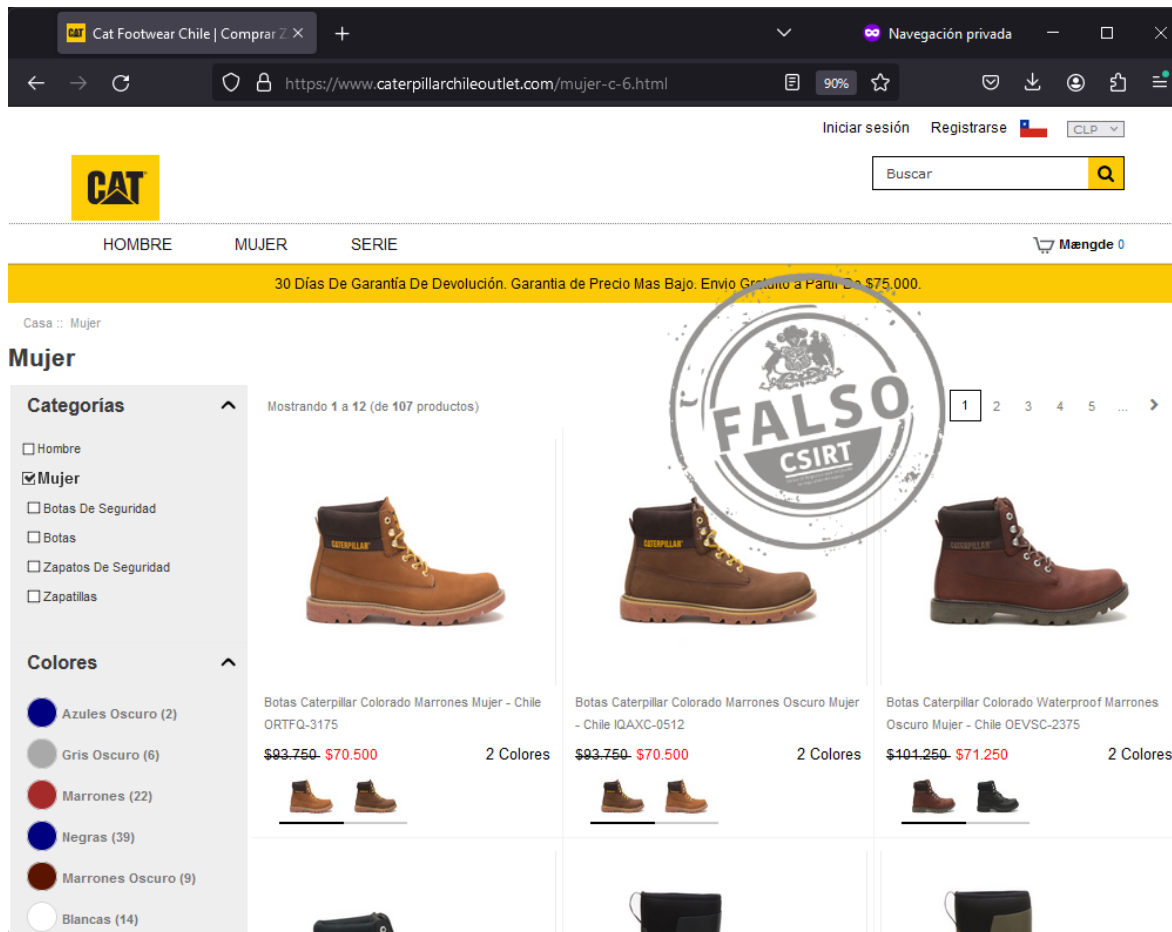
CAT Cat Footwear Chile | Comprar Z ×

Navegación privada

https://www.caterpillarchileoutlet.com/mujer-c-6.html

90%

Iniciar sesión Registrarse CLP

CAT

Buscar

HOMBRE MUJER SERIE

Mængde 0

30 Días De Garantía De Devolución. Garantia de Precio Mas Bajo. Envio Gratuito a Partir De $75.000.

Casa :: Mujer

Mujer

FALSO
CSIRT

Categorías

Hombre
Mujer
Botas De Seguridad
Botas
Zapatos De Seguridad
Zapatillas

Colores

Azules Oscuro (2)
Gris Oscuro (6)
Marrones (22)
Negras (39)
Marrones Oscuro (9)
Blancas (14)

Mostrando 1 a 12 (de 107 productos)

1 2 3 4 5 ...

CATERPILLAR

Botas Caterpillar Colorado Marrones Mujer - Chile ORTFQ-3175

$93.750 $70.500 2 Colores

Botas Caterpillar Colorado Marrones Oscuro Mujer - Chile IQAXC-0512

$93.750 $70.500 2 Colores

Botas Caterpillar Colorado Waterproof Marrones Oscuro Mujer - Chile OEVSC-2375

$101.250 $71.250 2 Colores